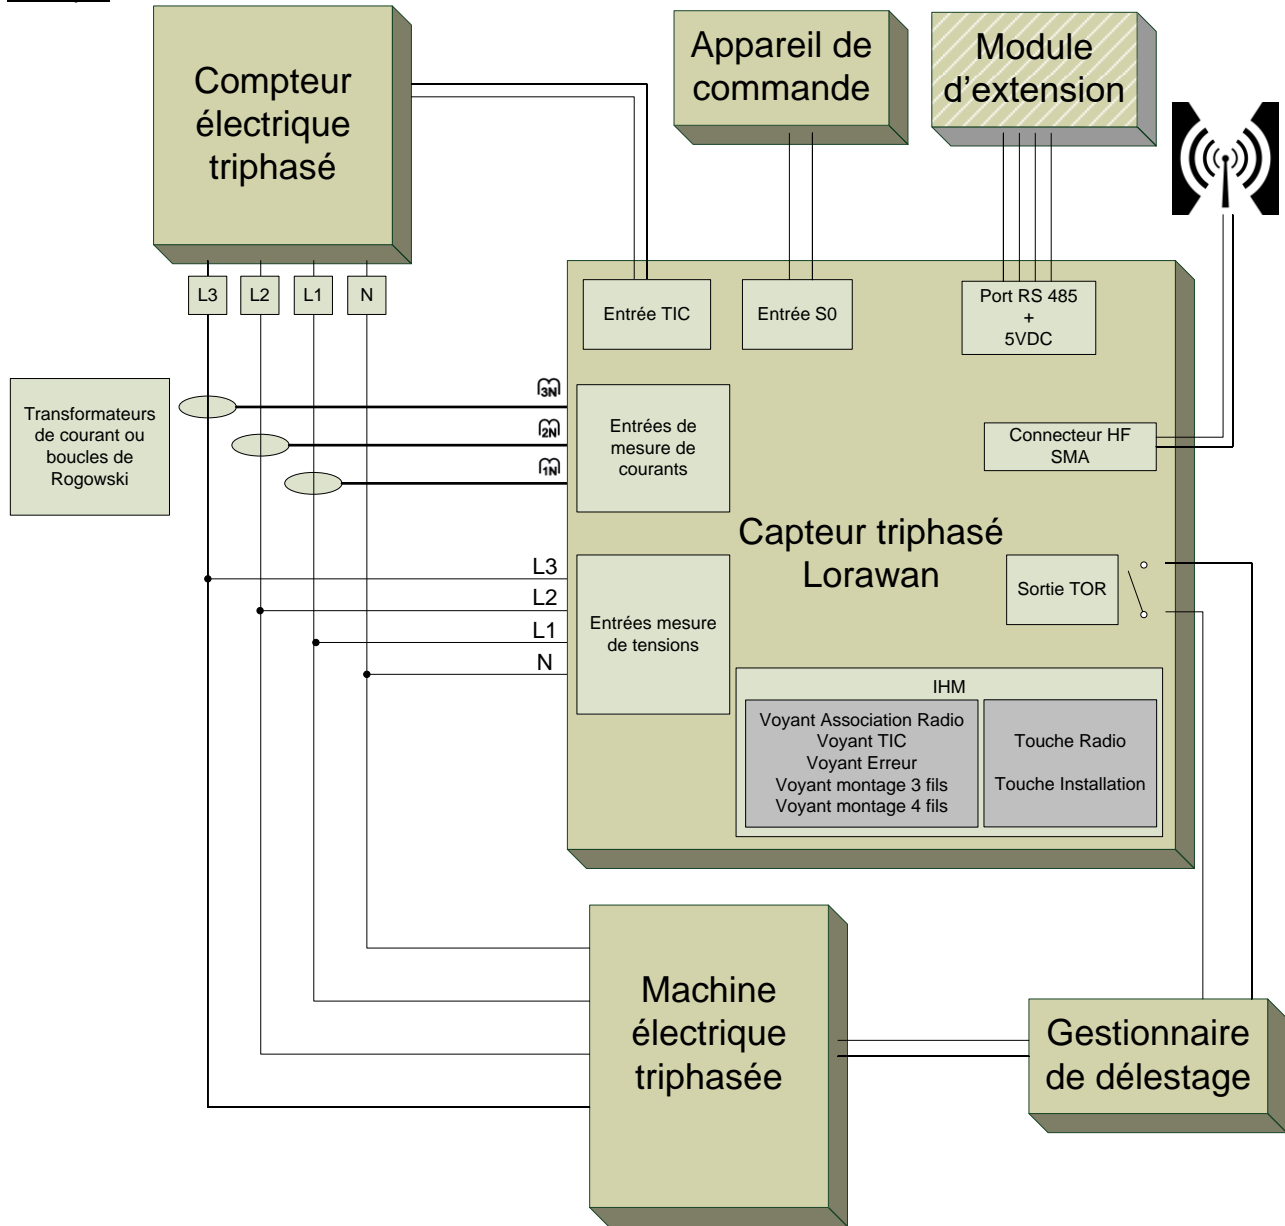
Compteur électrique triphasé

Appareil de commande

Module d'extension

L3 L2 L1 N

Entrée TIC

Entrée S0

Port RS 485 + 5VDC

Transformateurs de courant ou boucles de Rogowski

3N
2N
1N

Entrées de mesure de courants

Connecteur HF SMA

Capteur triphasé Lorawan

Sortie TOR

L3
L2
L1
N

Entrées mesure de tensions

IHM

Voyant Association Radio
Voyant TIC
Voyant Erreur
Voyant montage 3 fils
Voyant montage 4 fils

Touche Radio

Touche Installation

Machine électrique triphasée

Gestionnaire de délestage